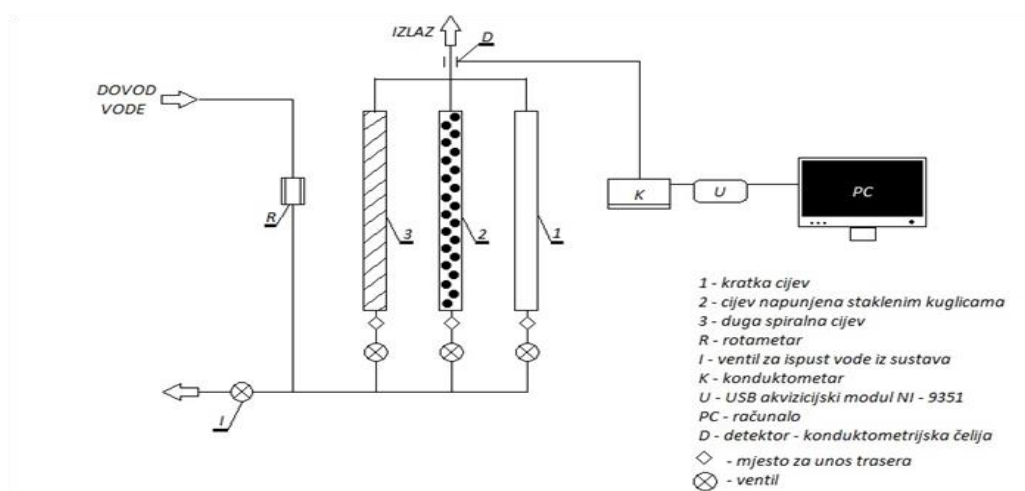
IZLAZ
D
I
DOVOD VODE
R
3
2
1
K
U
PC
I

1 - kratka cijev
2 - cijev napunjena staklenim kuglicama
3 - duga spiralna cijev
R - rotametar
I - ventil za ispust vode iz sustava
K - konduktometar
U - USB akvizicijski modul NI - 9351
PC - računalo
D - detektor - konduktometrijska čelija
◇ - mjesto za unos trasera
⊗ - ventil